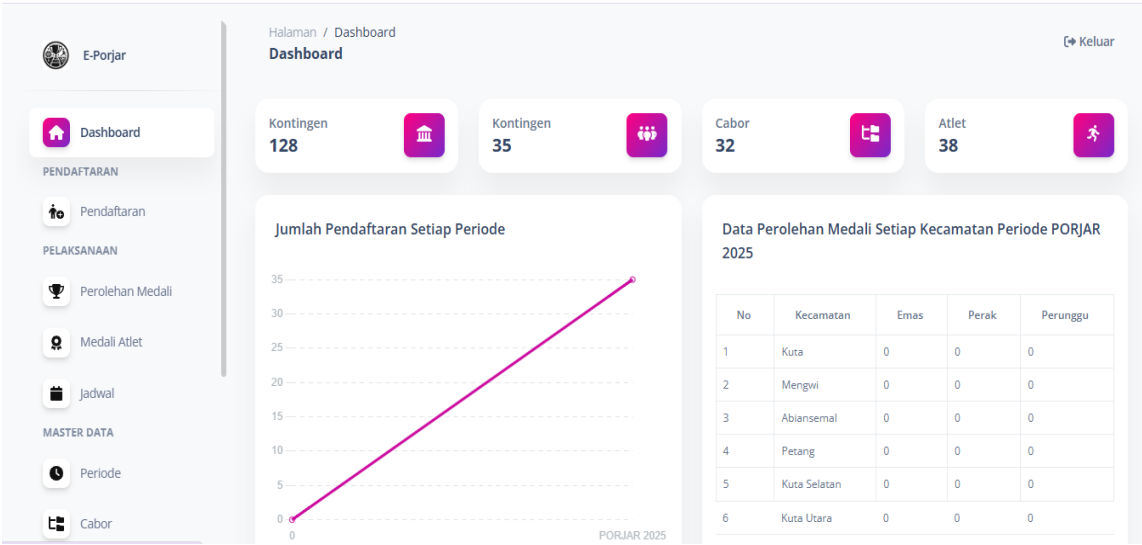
E-Porjar

Dashboard

PENDAFTARAN

Pendaftaran

PELAKSANAAN

Perolehan Medali

Medali Atlet

Jadwal

MASTER DATA

Periode

Cabor

Halaman / Dashboard

Dashboard

Keluar

Kontingen
128

Kontingen
35

Cabor
32

Atlet
38

Jumlah Pendaftaran Setiap Periode

35
30
25
20
15
10
5
0

0

PORJAR 2025

Data Perolehan Medali Setiap Kecamatan Periode PORJAR 2025

| No | Kecamatan | Emas | Perak | Perunggu |
|---|---|---|---|---|
| 1 | Kuta | 0 | 0 | 0 |
| 2 | Mengwi | 0 | 0 | 0 |
| 3 | Abiansemal | 0 | 0 | 0 |
| 4 | Petang | 0 | 0 | 0 |
| 5 | Kuta Selatan | 0 | 0 | 0 |
| 6 | Kuta Utara | 0 | 0 | 0 |